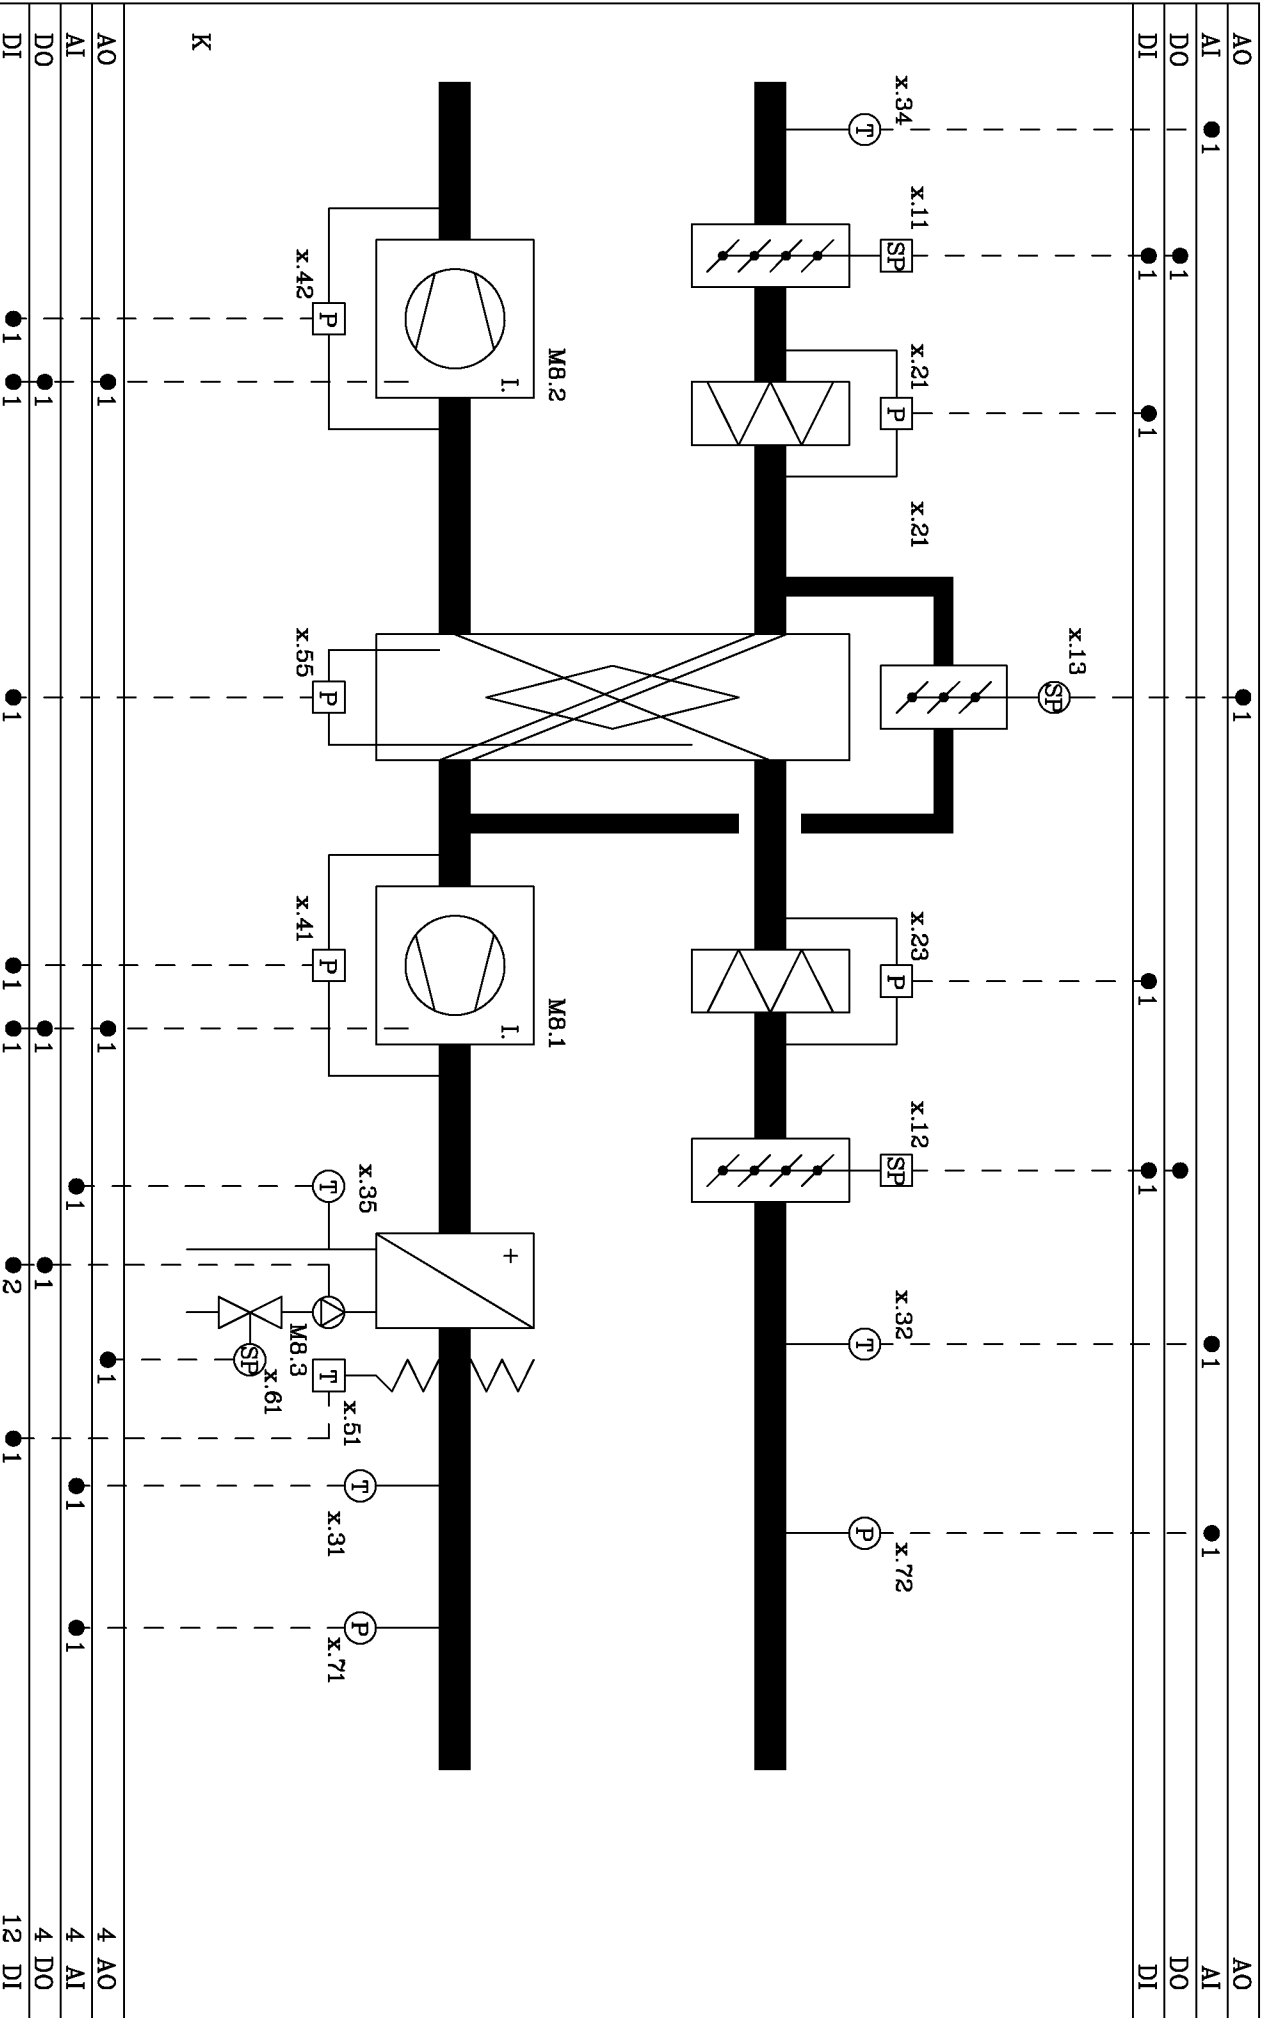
AO
AI
DO
DI

x.34
T
1

x.11
SP
1
1

x.21
P
1

x.21

x.13
SP
1

x.23
P
1

x.12
SP
1

x.32
T
1

x.72
P
1

AO
AI
DO
DI

K

AO
AI
DO
DI

x.42
P
M8.2
1
1
1
1

x.55
P
1

x.41
P
M8.1
1
1
1
1

x.35
T
1

+
M8.3
2
1

SP
x.61
1

T
x.51
1

T
x.31
1

P
x.71
1

4 AO
4 AI
4 DO
12 DI